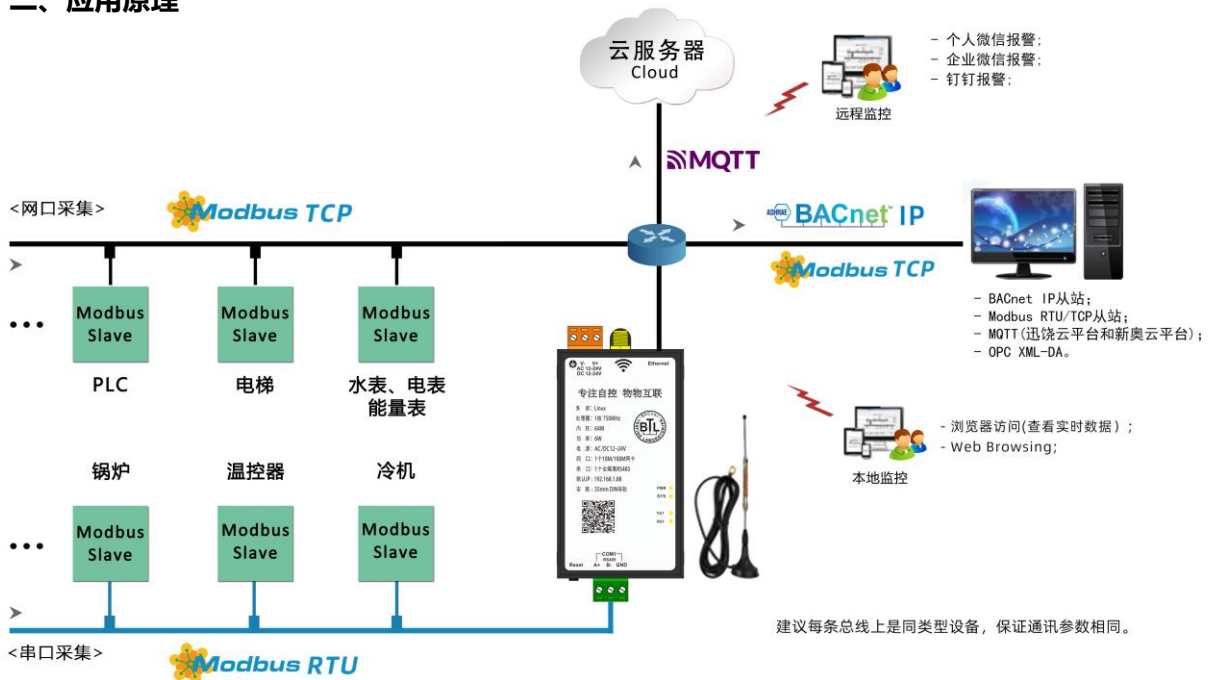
二、应用原理

云服务器
Cloud

- 个人微信报警;
- 企业微信报警;
- 钉钉报警;

远程监控

MQTT

<网口采集>

Modbus TCP

BACnet IP

Modbus TCP

Modbus Slave

Modbus Slave

Modbus Slave

PLC

电梯

水表、电表
能量表

- BACnet IP从站;
- Modbus RTU/TCP从站;
- MQTT(迅饶云平台和新奥云平台);
- OPC XML-DA。

专注自控 物物互联

- 浏览器访问(查看实时数据);
- Web Browsing;

本地监控

锅炉

温控器

冷机

Modbus Slave

Modbus Slave

Modbus Slave

建议每条总线上是同类型设备，保证通讯参数相同。

<串口采集>

Modbus RTU